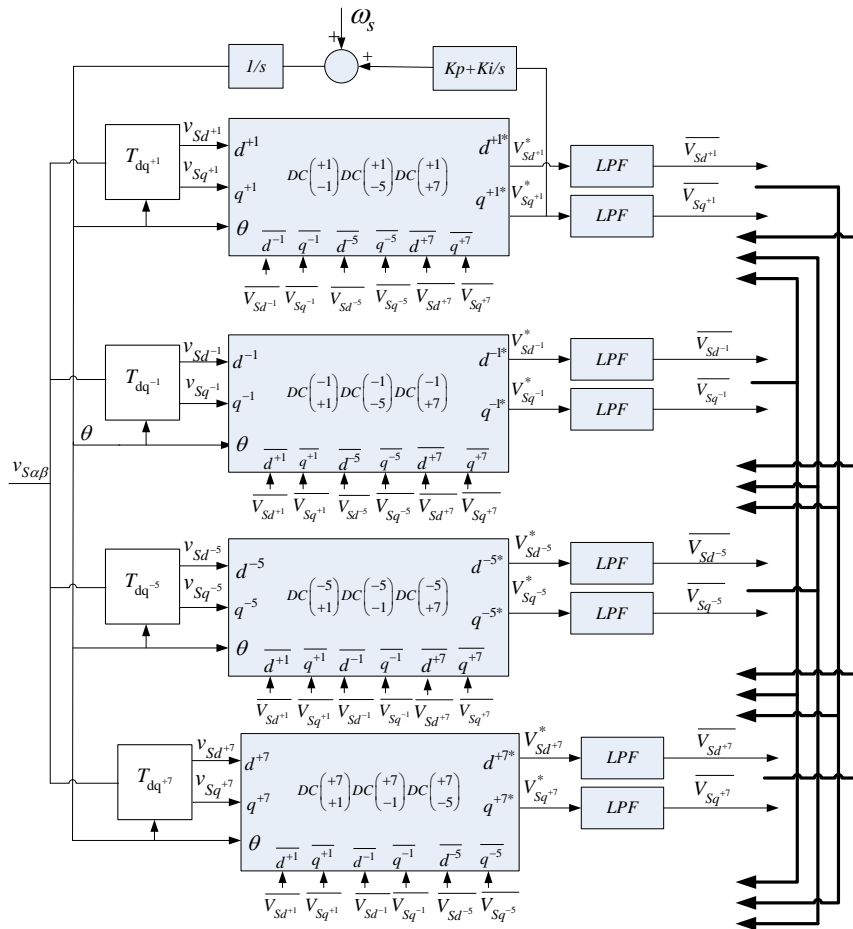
$\omega_s$
+
+
1/s
Kp+Ki/s

$T_{dq^{+1}}$
$v_{Sd^{+1}}$
$v_{Sq^{+1}}$
$d^{+1}$
$q^{+1}$
$\theta$
$DC\begin{pmatrix}+1\\-1\end{pmatrix}DC\begin{pmatrix}+1\\-5\end{pmatrix}DC\begin{pmatrix}+1\\+7\end{pmatrix}$
$d^{+1*}$
$q^{+1*}$
$\overline{d^{-1}}$ $\overline{q^{-1}}$ $\overline{d^{-5}}$ $\overline{q^{-5}}$ $\overline{d^{+7}}$ $\overline{q^{+7}}$
$\overline{V_{Sd^{-1}}}$ $\overline{V_{Sq^{-1}}}$ $\overline{V_{Sd^{-5}}}$ $\overline{V_{Sq^{-5}}}$ $\overline{V_{Sd^{+7}}}$ $\overline{V_{Sq^{+7}}}$
$V^*_{Sd^{+1}}$
$V^*_{Sq^{+1}}$
LPF
LPF
$\overline{V_{Sd^{+1}}}$
$\overline{V_{Sq^{+1}}}$

$T_{dq^{-1}}$
$v_{Sd^{-1}}$
$v_{Sq^{-1}}$
$\theta$
$v_{S\alpha\beta}$
$d^{-1}$
$q^{-1}$
$\theta$
$DC\begin{pmatrix}-1\\+1\end{pmatrix}DC\begin{pmatrix}-1\\-5\end{pmatrix}DC\begin{pmatrix}-1\\+7\end{pmatrix}$
$d^{-1*}$
$q^{-1*}$
$\overline{d^{+1}}$ $\overline{q^{+1}}$ $\overline{d^{-5}}$ $\overline{q^{-5}}$ $\overline{d^{+7}}$ $\overline{q^{+7}}$
$\overline{V_{Sd^{+1}}}$ $\overline{V_{Sq^{+1}}}$ $\overline{V_{Sd^{-5}}}$ $\overline{V_{Sq^{-5}}}$ $\overline{V_{Sd^{+7}}}$ $\overline{V_{Sq^{+7}}}$
$V^*_{Sd^{-1}}$
$V^*_{Sq^{-1}}$
LPF
LPF
$\overline{V_{Sd^{-1}}}$
$\overline{V_{Sq^{-1}}}$

$T_{dq^{-5}}$
$v_{Sd^{-5}}$
$v_{Sq^{-5}}$
$d^{-5}$
$q^{-5}$
$\theta$
$DC\begin{pmatrix}-5\\+1\end{pmatrix}DC\begin{pmatrix}-5\\-1\end{pmatrix}DC\begin{pmatrix}-5\\+7\end{pmatrix}$
$d^{-5*}$
$q^{-5*}$
$\overline{d^{+1}}$ $\overline{q^{+1}}$ $\overline{d^{-1}}$ $\overline{q^{-1}}$ $\overline{d^{+7}}$ $\overline{q^{+7}}$
$\overline{V_{Sd^{+1}}}$ $\overline{V_{Sq^{+1}}}$ $\overline{V_{Sd^{-1}}}$ $\overline{V_{Sq^{-1}}}$ $\overline{V_{Sd^{+7}}}$ $\overline{V_{Sq^{+7}}}$
$V^*_{Sd^{-5}}$
$V^*_{Sq^{-5}}$
LPF
LPF
$\overline{V_{Sd^{-5}}}$
$\overline{V_{Sq^{-5}}}$

$T_{dq^{+7}}$
$v_{Sd^{+7}}$
$v_{Sq^{+7}}$
$d^{+7}$
$q^{+7}$
$\theta$
$DC\begin{pmatrix}+7\\+1\end{pmatrix}DC\begin{pmatrix}+7\\-1\end{pmatrix}DC\begin{pmatrix}+7\\-5\end{pmatrix}$
$d^{+7*}$
$q^{+7*}$
$\overline{d^{+1}}$ $\overline{q^{+1}}$ $\overline{d^{-1}}$ $\overline{q^{-1}}$ $\overline{d^{-5}}$ $\overline{q^{-5}}$
$\overline{V_{Sd^{+1}}}$ $\overline{V_{Sq^{+1}}}$ $\overline{V_{Sd^{-1}}}$ $\overline{V_{Sq^{-1}}}$ $\overline{V_{Sd^{-5}}}$ $\overline{V_{Sq^{-5}}}$
$V^*_{Sd^{+7}}$
$V^*_{Sq^{+7}}$
LPF
LPF
$\overline{V_{Sd^{+7}}}$
$\overline{V_{Sq^{+7}}}$